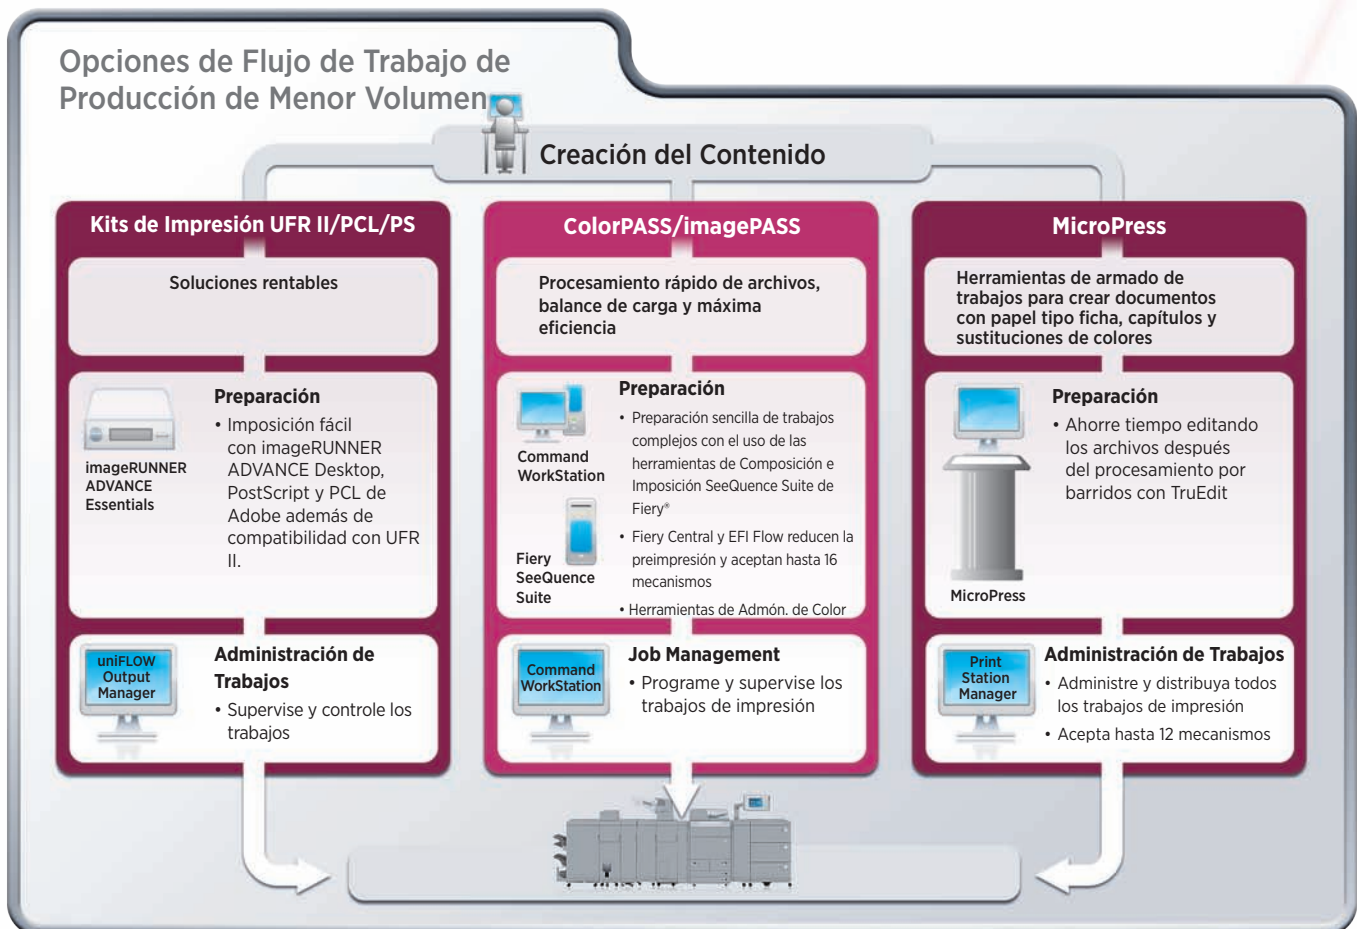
Opciones de Flujo de Trabajo de Producción de Menor Volumen

Creación del Contenido

Kits de Impresión UFR II/PCL/PS

Soluciones rentables

imageRUNNER ADVANCE Essentials

Preparación

• Imposición fácil con imageRUNNER ADVANCE Desktop, PostScript y PCL de Adobe además de compatibilidad con UFR II.

uniFLOW Output Manager

Administración de Trabajos

• Supervise y controle los trabajos

ColorPASS/imagePASS

Procesamiento rápido de archivos, balance de carga y máxima eficiencia

Command WorkStation

Fiery SeeQuence Suite

Preparación

• Preparación sencilla de trabajos complejos con el uso de las herramientas de Composición e Imposición SeeQuence Suite de Fiery®

• Fiery Central y EFI Flow reducen la preimpresión y aceptan hasta 16 mecanismos

• Herramientas de Admón. de Color

Command WorkStation

Job Management

• Programe y supervise los trabajos de impresión

MicroPress

Herramientas de armado de trabajos para crear documentos con papel tipo ficha, capítulos y sustituciones de colores

MicroPress

Preparación

• Ahorre tiempo editando los archivos después del procesamiento por barridos con TruEdit

Print Station Manager

Administración de Trabajos

• Administre y distribuya todos los trabajos de impresión

• Acepta hasta 12 mecanismos